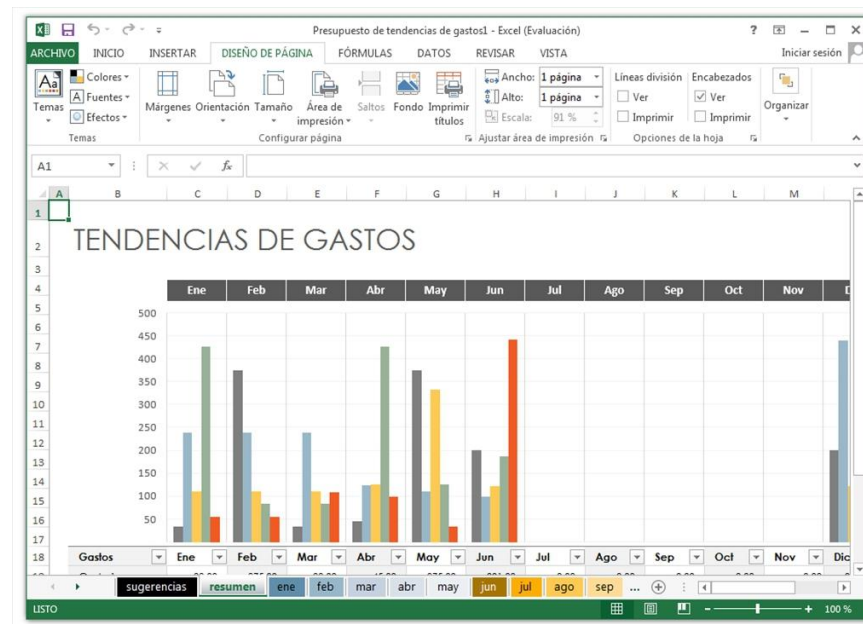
Presupuesto de tendencias de gastos1 - Excel (Evaluación)

? – □ ×

ARCHIVO INICIO INSERTAR DISEÑO DE PÁGINA FÓRMULAS DATOS REVISAR VISTA Iniciar sesión

Temas Colores Fuentes Efectos
Temas

Márgenes Orientación Tamaño Área de impresión Saltos Fondo Imprimir títulos
Configurar página

Ancho: 1 página
Alto: 1 página
Escala: 91 %
Ajustar área de impresión

Líneas división Ver Imprimir
Encabezados Ver Imprimir
Opciones de la hoja

Organizar

A1 fx

A B C D E F G H I J K L M

1
2 TENDENCIAS DE GASTOS
3
4 Ene Feb Mar Abr May Jun Jul Ago Sep Oct Nov Di
5 500
6 450
7 400
8 350
9 300
10 250
11 200
12 150
13 100
14 50
15
16
17
18 Gastos Ene Feb Mar Abr May Jun Jul Ago Sep Oct Nov Dic

sugerencias resumen ene feb mar abr may jun jul ago sep ...

LISTO 100 %